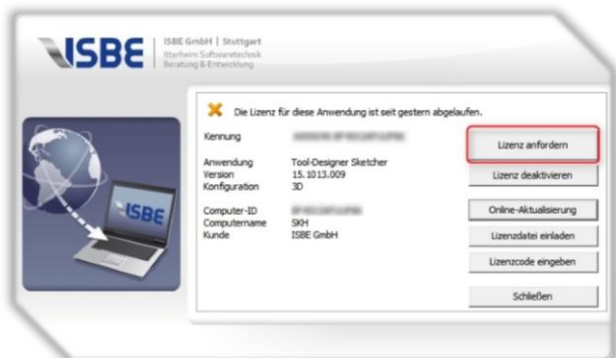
ISBE

ISBE GmbH | Stuttgart
Iterheim Softwaretechnik
Beratung & Entwicklung

ISBE

Die Lizenz für diese Anwendung ist seit gestern abgelaufen.

Kennung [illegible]

Anwendung Tool-Designer Sketcher
Version 15.1013.009
Konfiguration 3D

Computer-ID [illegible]
Computername SKH
Kunde ISBE GmbH

Lizenz anfordern
Lizenz deaktivieren
Online-Aktualisierung
Lizenzdatei einladen
Lizenzcode eingeben
Schließen